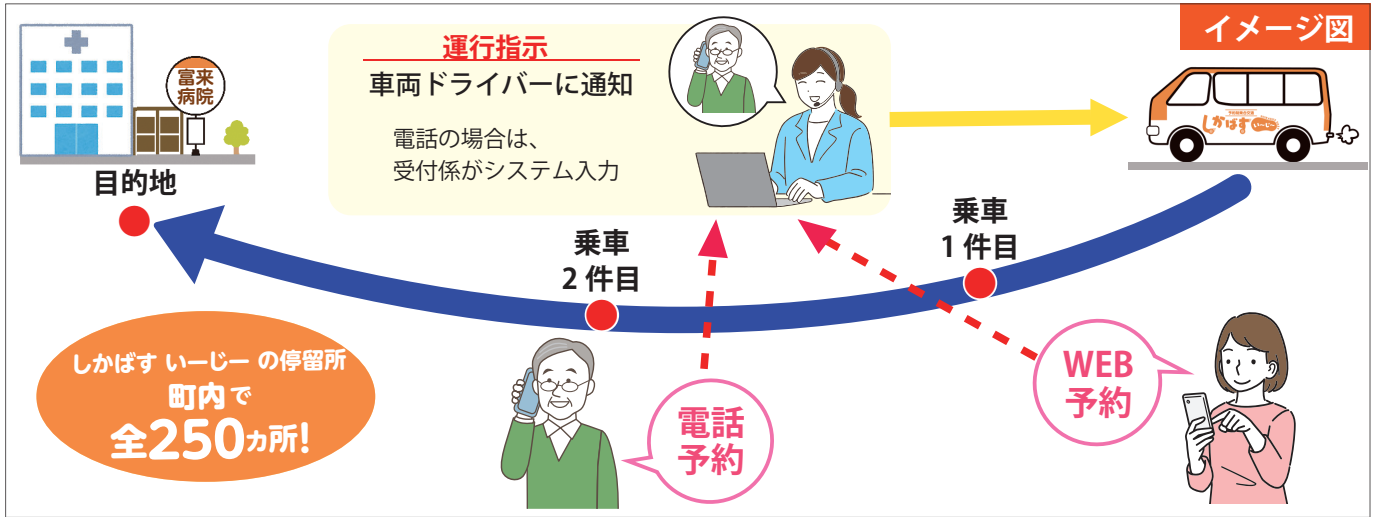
イメージ図

富来病院

目的地

運行指示
車両ドライバーに通知

電話の場合は、
受付係がシステム入力

しかばす いーじー

乗車
1件目

乗車
2件目

しかばす いーじー の停留所
町内で
全250カ所!

電話
予約

WEB
予約